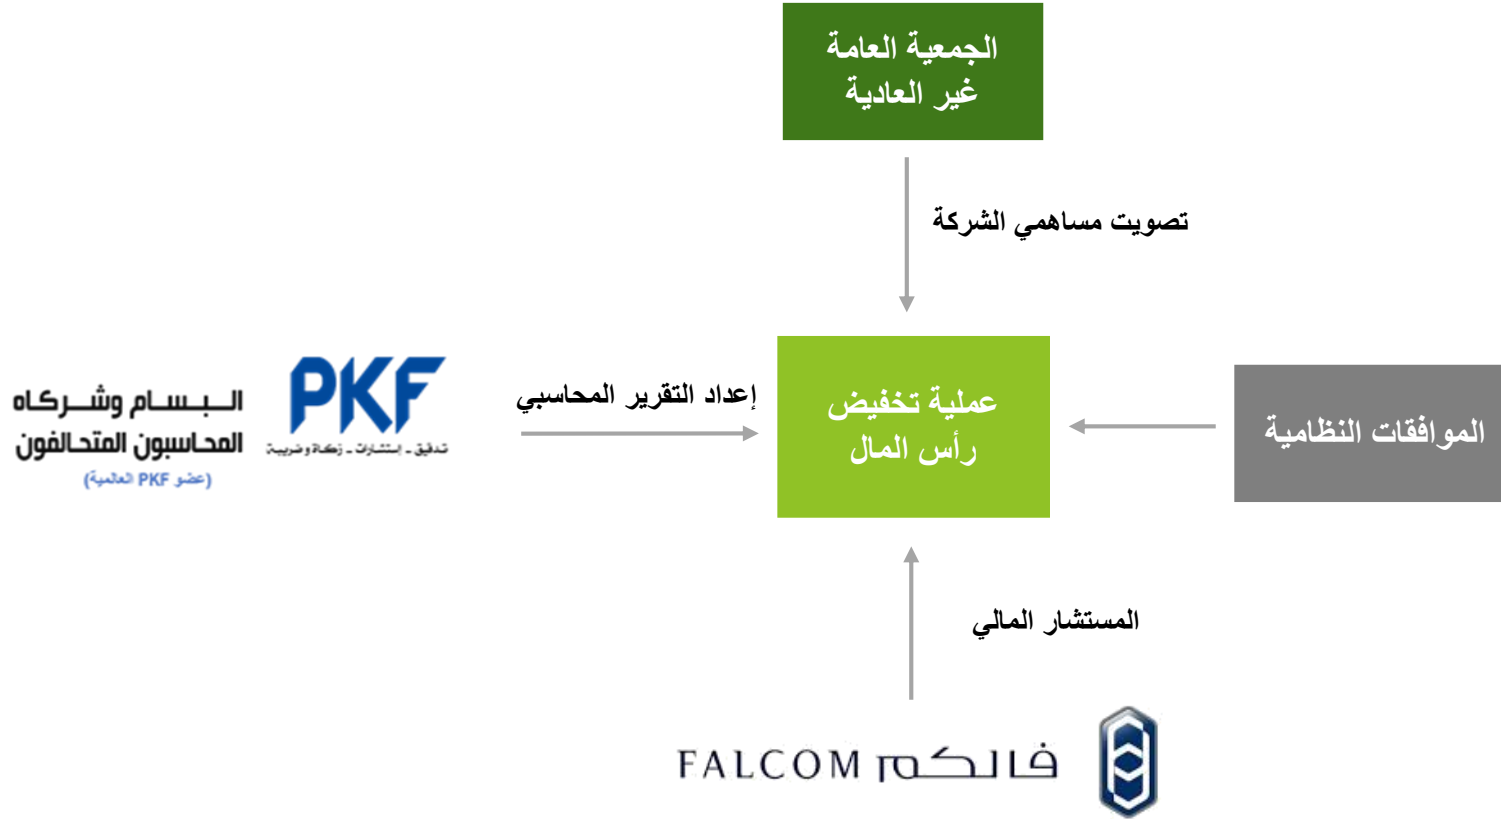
الجمعية العامة غير العادية

تصويت مساهمي الشركة

البسام وشركاه
المحاسبون المتحالفون
(عضو PKF العالمية)

PKF
تدقيق - إستشارات - زكاة وضريبة

إعداد التقرير المحاسبي

عملية تخفيض رأس المال

الموافقات النظامية

المستشار المالي

FALCOM فالكم